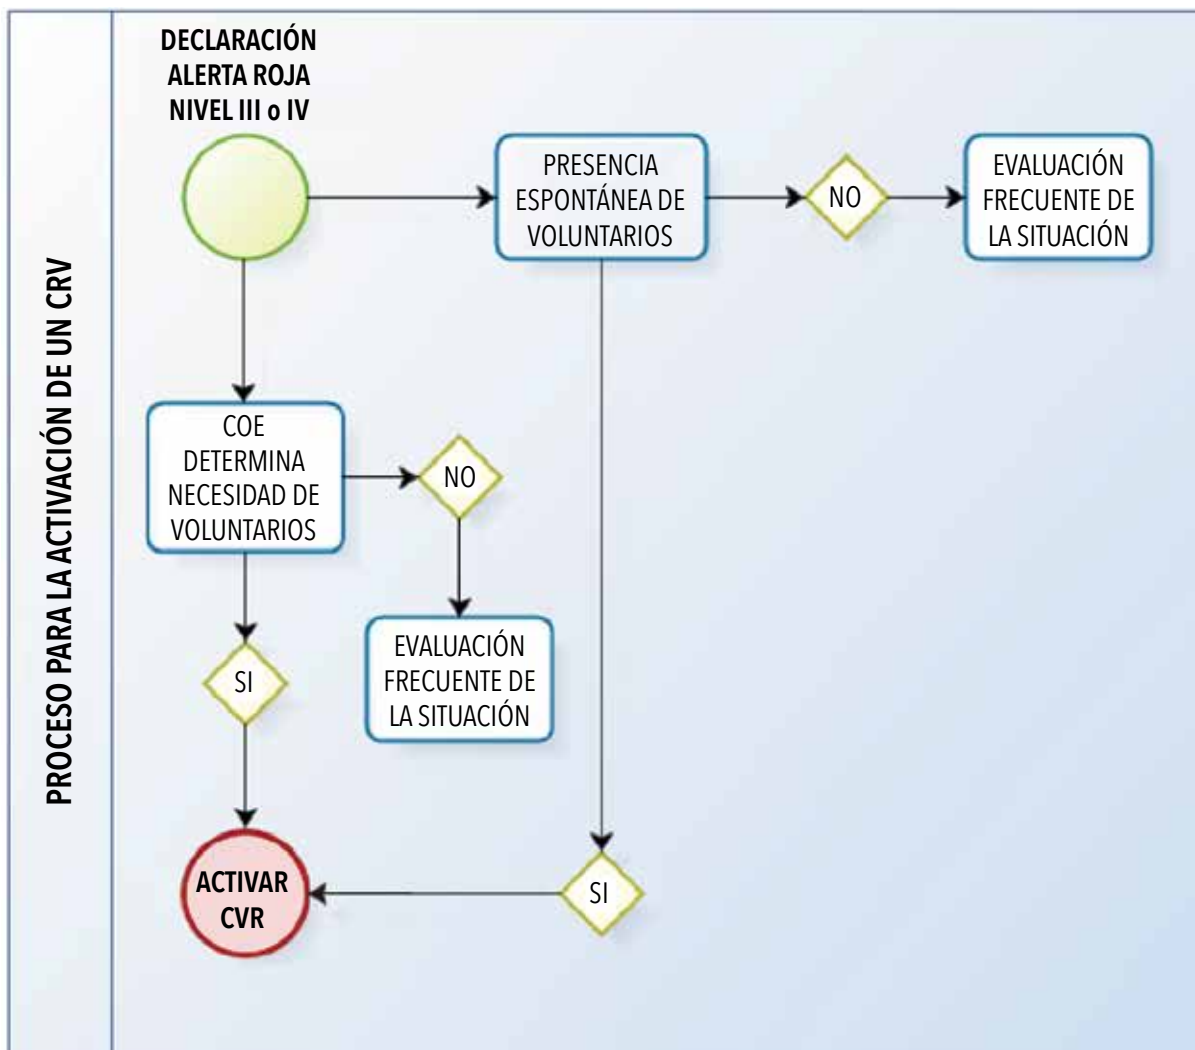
PROCESO PARA LA ACTIVACIÓN DE UN CRV

DECLARACIÓN ALERTA ROJA NIVEL III o IV

PRESENCIA ESPONTÁNEA DE VOLUNTARIOS

NO

EVALUACIÓN FRECUENTE DE LA SITUACIÓN

COE DETERMINA NECESIDAD DE VOLUNTARIOS

NO

EVALUACIÓN FRECUENTE DE LA SITUACIÓN

SI

ACTIVAR CVR

SI